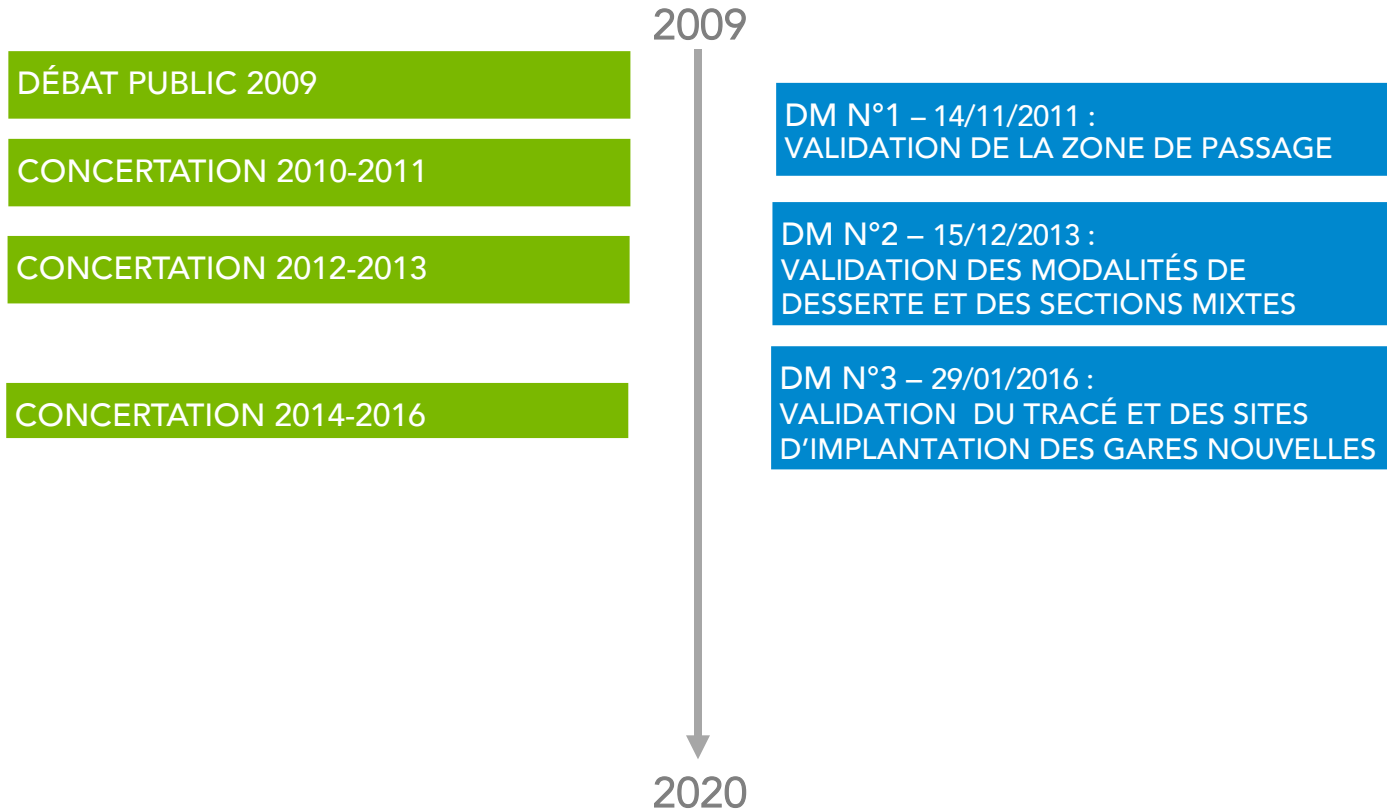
2009

DÉBAT PUBLIC 2009

CONCERTATION 2010-2011

CONCERTATION 2012-2013

CONCERTATION 2014-2016

DM N°1 – 14/11/2011 : VALIDATION DE LA ZONE DE PASSAGE

DM N°2 – 15/12/2013 : VALIDATION DES MODALITÉS DE DESSERTE ET DES SECTIONS MIXTES

DM N°3 – 29/01/2016 : VALIDATION DU TRACÉ ET DES SITES D'IMPLANTATION DES GARES NOUVELLES

2020